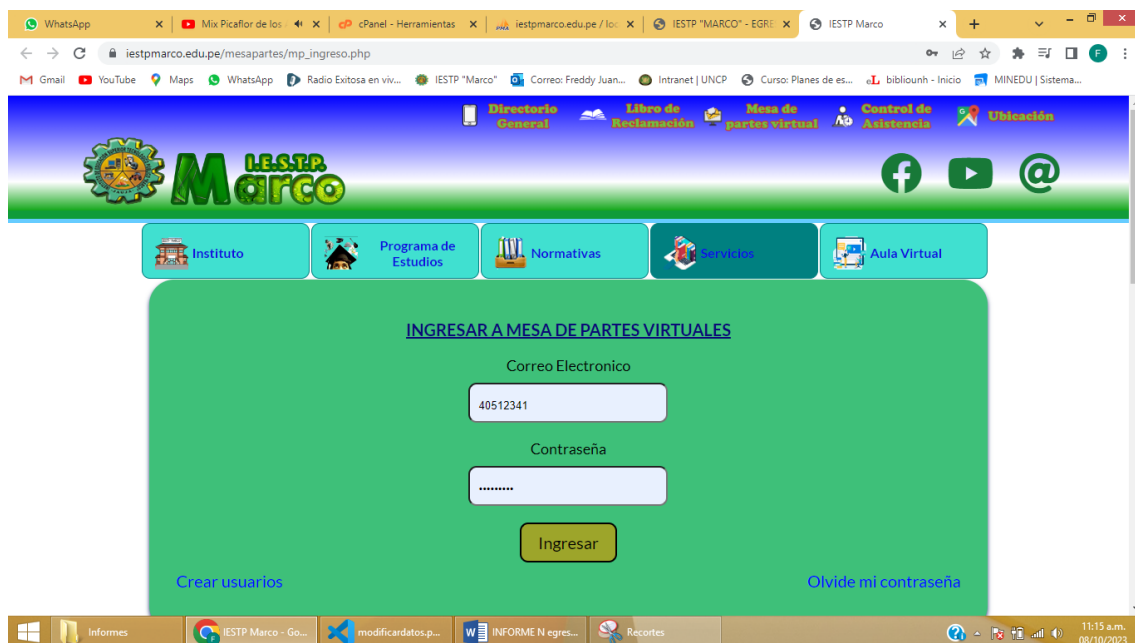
WhatsApp | Mix Picaflor de los | cPanel - Herramientas | iestpmarco.edu.pe / lo | IESTP "MARCO" - EGRE | IESTP Marco

iestpmarco.edu.pe/mesapartes/mp_ingreso.php

Gmail | YouTube | Maps | WhatsApp | Radio Exitosa en viv... | IESTP "Marco" | Correo: Freddy Juan... | Intranet | UNCP | Curso: Planes de es... | bibliounh - Inicio | MINEDU | Sistema...

Directorio General | Libro de Reclamación | Mesa de partes virtual | Control de Asistencia | Ubicación

I.E.S.T.P. Marco

Instituto | Programa de Estudios | Normativas | Servicios | Aula Virtual

INGRESAR A MESA DE PARTES VIRTUALES

Correo Electronico

40512341

Contraseña

••••••••

Ingresar

Crear usuarios

Olvide mi contraseña

Informes | IESTP Marco - Go... | modificardatos.p... | INFORME N egres... | Recortes

11:15 a.m.
08/10/2023